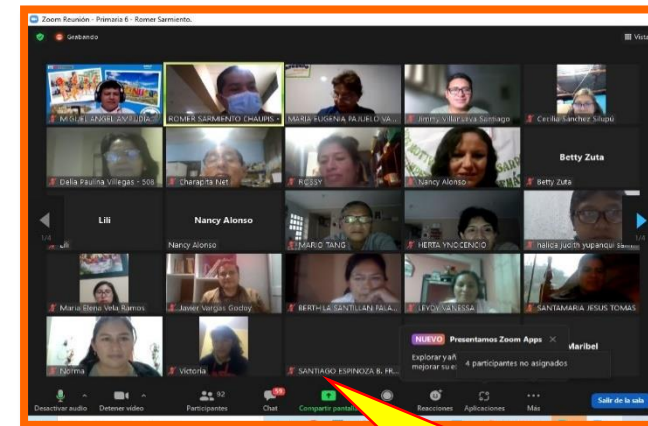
Zoom Reunión - Primaria 6 - Romer Sarmiento.

Grabando

Vista

MIGUEL ANGEL AVELLIDA

ROMER SARMIENTO CHAUPIS

MARIA EUGENIA PAJUELO VA...

Jimmy Villanueva Santiago

Cecilia Sanchez Silupú

Delia Paulina Villegas - 508

Charapita Net

ROSSY

Nancy Alonso

Betty Zuta

Betty Zuta

Lili

Lili

Nancy Alonso

Nancy Alonso

MARIO TANG

HERTA YNOCENCIO

nalida judith yupanqui sa...

1/4

1/4

Maria Elena Vela Ramos

Javier Vargas Godoy

BERTHILA SANTILLAN PALA...

LEYDY VANESSA

SANTAMARIA JESUS TOMAS

Norma

Victoria

SANTIAGO ESPINOZA B. FR...

NUEVO Presentamos Zoom Apps

Explorar y a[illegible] mejorar su e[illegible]

4 participantes no asignados

Maribel

Desactivar audio

Detener video

92

Participantes

59

Chat

Compartir pantalla

Reacciones

Aplicaciones

Más

Salir de la sala